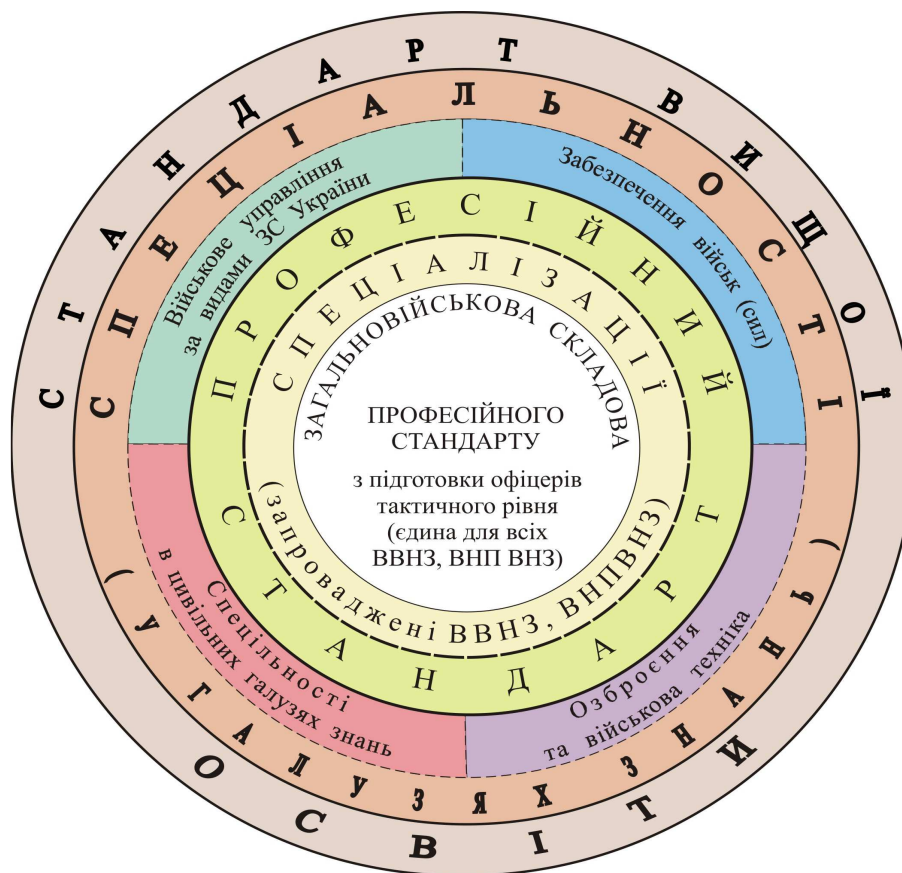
СТАНДАРТ ВИЩОЇ ОСВІТИ

СПЕЦІАЛЬНОСТІ (У ГАЛУЗЯХ ЗНАНЬ)

Військове управління за видами ЗС України

Забезпечення військ (сил)

Спеціальності в цивільних галузях знань

Озброєння та військова техніка

ПРОФЕСІЙНИЙ СТАНДАРТ

СПЕЦІАЛІЗАЦІЇ (запроваджені ВВНЗ, ВНПВНЗ)

ЗАГАЛЬНОВІЙСЬКОВА СКЛАДОВА

ПРОФЕСІЙНОГО СТАНДАРТУ

з підготовки офіцерів тактичного рівня (єдина для всіх ВВНЗ, ВНП ВНЗ)